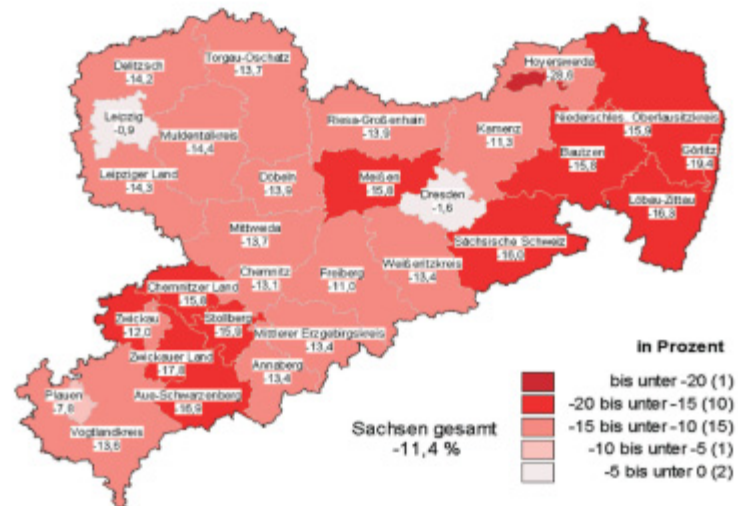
Delitzsch
-14,2

Torgau-Oschatz
-13,7

Hoyerswerda
-28,6

Leipzig
-0,9

Muldentalkreis
-14,4

Riesa-Großenhain
-13,9

Kamenz
-11,3

Niederschles. Oberlausitzkreis
-15,9

Görlitz
-19,4

Leipziger Land
-14,3

Döbeln
-13,9

Meißen
-15,8

Dresden
-1,6

Bautzen
-15,8

Löbau-Zittau
-16,3

Mittweida
-13,7

Sächsische Schweiz
-16,0

Chemnitz
-13,1

Freiberg
-11,0

Weißeritzkreis
-13,4

Chemnitzer Land
-15,8

Zwickau
-12,0

Stollberg
-15,9

Mittlerer Erzgebirgskreis
-13,4

Zwickauer Land
-17,8

Annaberg
-13,4

Plauen
-7,6

Aue-Schwarzenberg
-16,9

Vogtlandkreis
-13,6

Sachsen gesamt
-11,4 %

in Prozent

bis unter -20 (1)
-20 bis unter -15 (10)
-15 bis unter -10 (15)
-10 bis unter -5 (1)
-5 bis unter 0 (2)